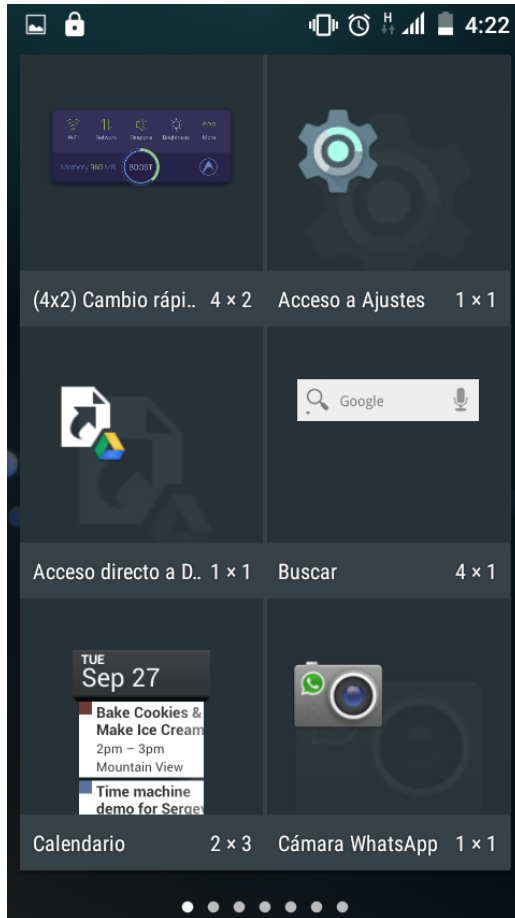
H 4:22

Memory 360 MB BOOST

(4x2) Cambio rápi.. 4 × 2

Acceso a Ajustes 1 × 1

Acceso directo a D.. 1 × 1

Google

Buscar 4 × 1

TUE
Sep 27

Bake Cookies & Make Ice Cream
2pm – 3pm
Mountain View

Time machine demo for Sergey

Calendario 2 × 3

Cámara WhatsApp 1 × 1